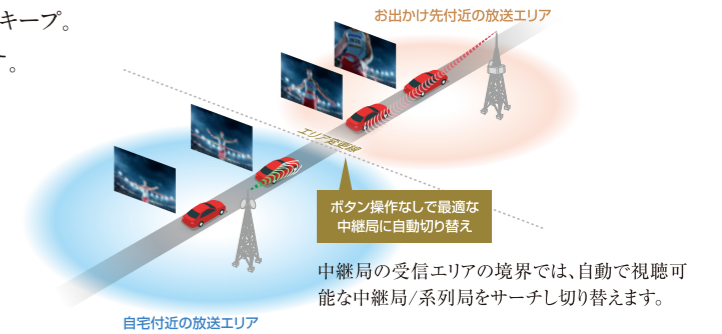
キープ。
ト。

お出かけ先付近の放送エリア

エリア変更線

ボタン操作なしで最適な中継局に自動切り替え

中継局の受信エリアの境界では、自動で視聴可能な中継局/系列局をサーチし切り替えます。

自宅付近の放送エリア